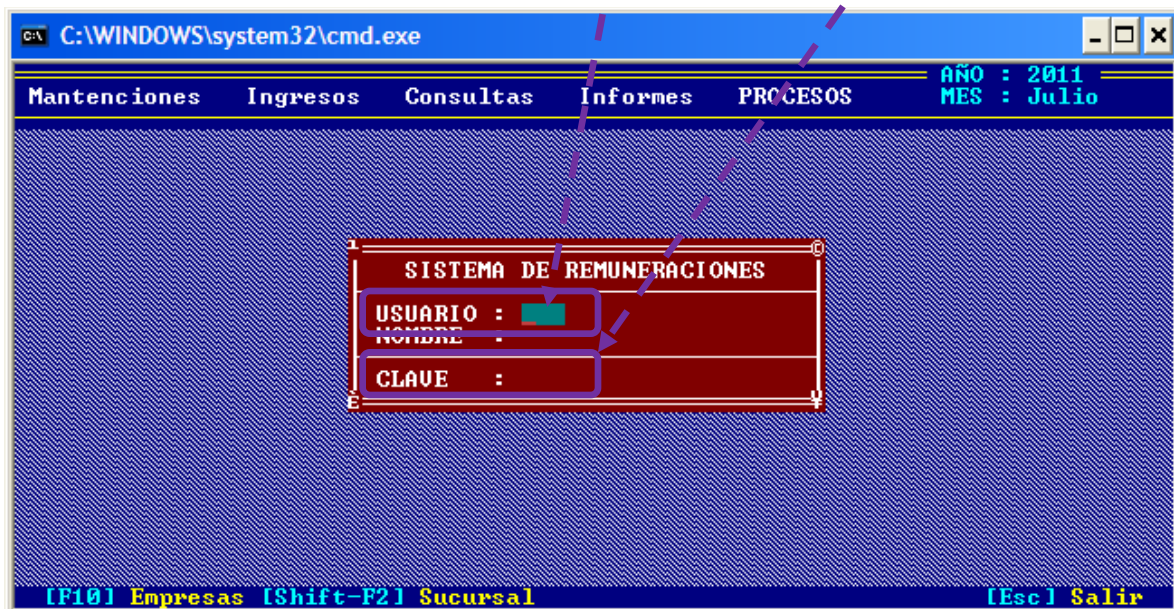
C:\WINDOWS\system32\cmd.exe

Mantenciones Ingresos Consultas Informes PROCESOS

AÑO : 2011
MES : Julio

SISTEMA DE REMUNERACIONES

USUARIO :
NOMBRE :

CLAVE :

[F10] Empresas [Shift-F2] Sucursal

[Esc] Salir